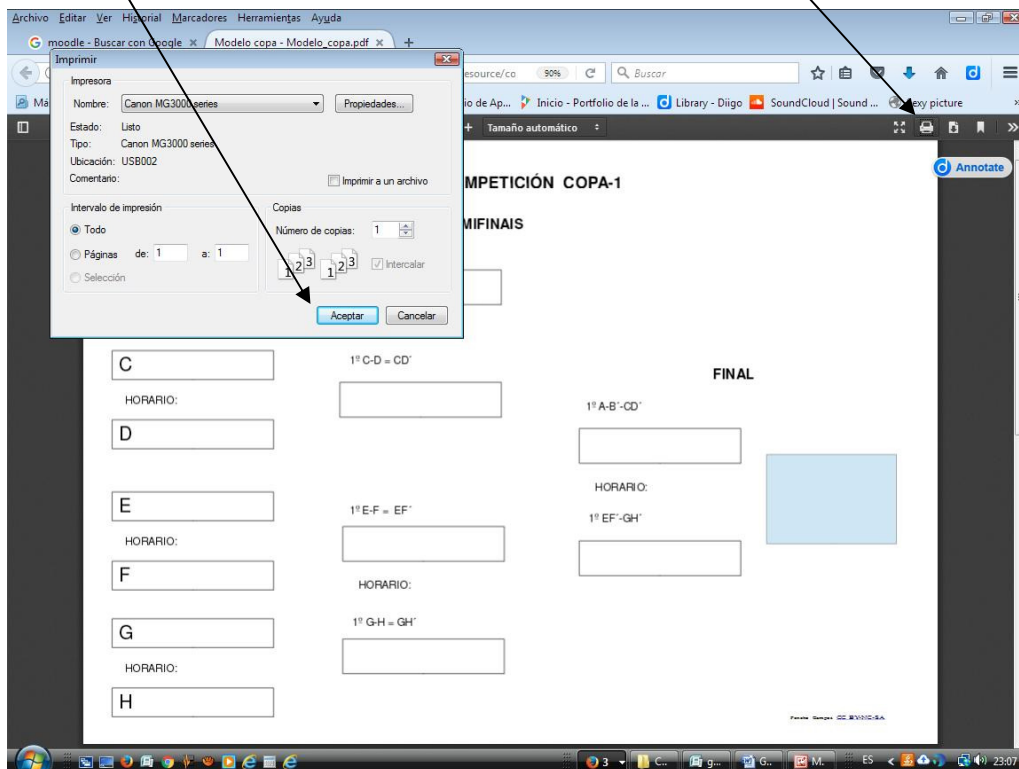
Archivo Editar Ver Historial Marcadores Herramientas Ayuda

moodle - Buscar con Google × Modelo copa - Modelo_copa.pdf × +

esource/co 90% Buscar

Má io de Ap... Inicio - Portfolio de la ... Library - Diigo SoundCloud | Sound ... lexy picture

+ Tamaño automático

Annotate

Imprimir

Impresora

Nombre: Canon MG3000 series Propiedades...

Estado: Listo

Tipo: Canon MG3000 series

Ubicación: USB002

Comentario: Imprimir a un archivo

Intervalo de impresión

Todo

Páginas de: 1 a: 1

Selección

Copias

Número de copias: 1

Intercalar

Aceptar Cancelar

MPETICIÓN COPA-1

MIFINAIS

C

HORARIO:

D

1º C-D = CD´

FINAL

1º A-B´-CD´

HORARIO:

1º EF´-GH´

E

HORARIO:

F

1º E-F = EF´

HORARIO:

G

HORARIO:

H

1º G-H = GH´

ES 23:07